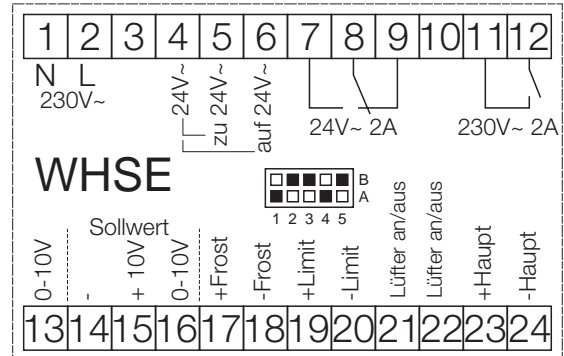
1 2 3 4 5 6 7 8 9 10 11 12

N L
230V~

24V~ 24V~ 24V~
zu 24V~ auf 24V~

24V~ 2A

230V~ 2A

WHSE

B
A
1 2 3 4 5

Sollwert

0-10V
-
+ 10V
0-10V
+Frost
-Frost
+Limit
-Limit
Lüfter an/aus
Lüfter an/aus
+Haupt
-Haupt

13 14 15 16 17 18 19 20 21 22 23 24